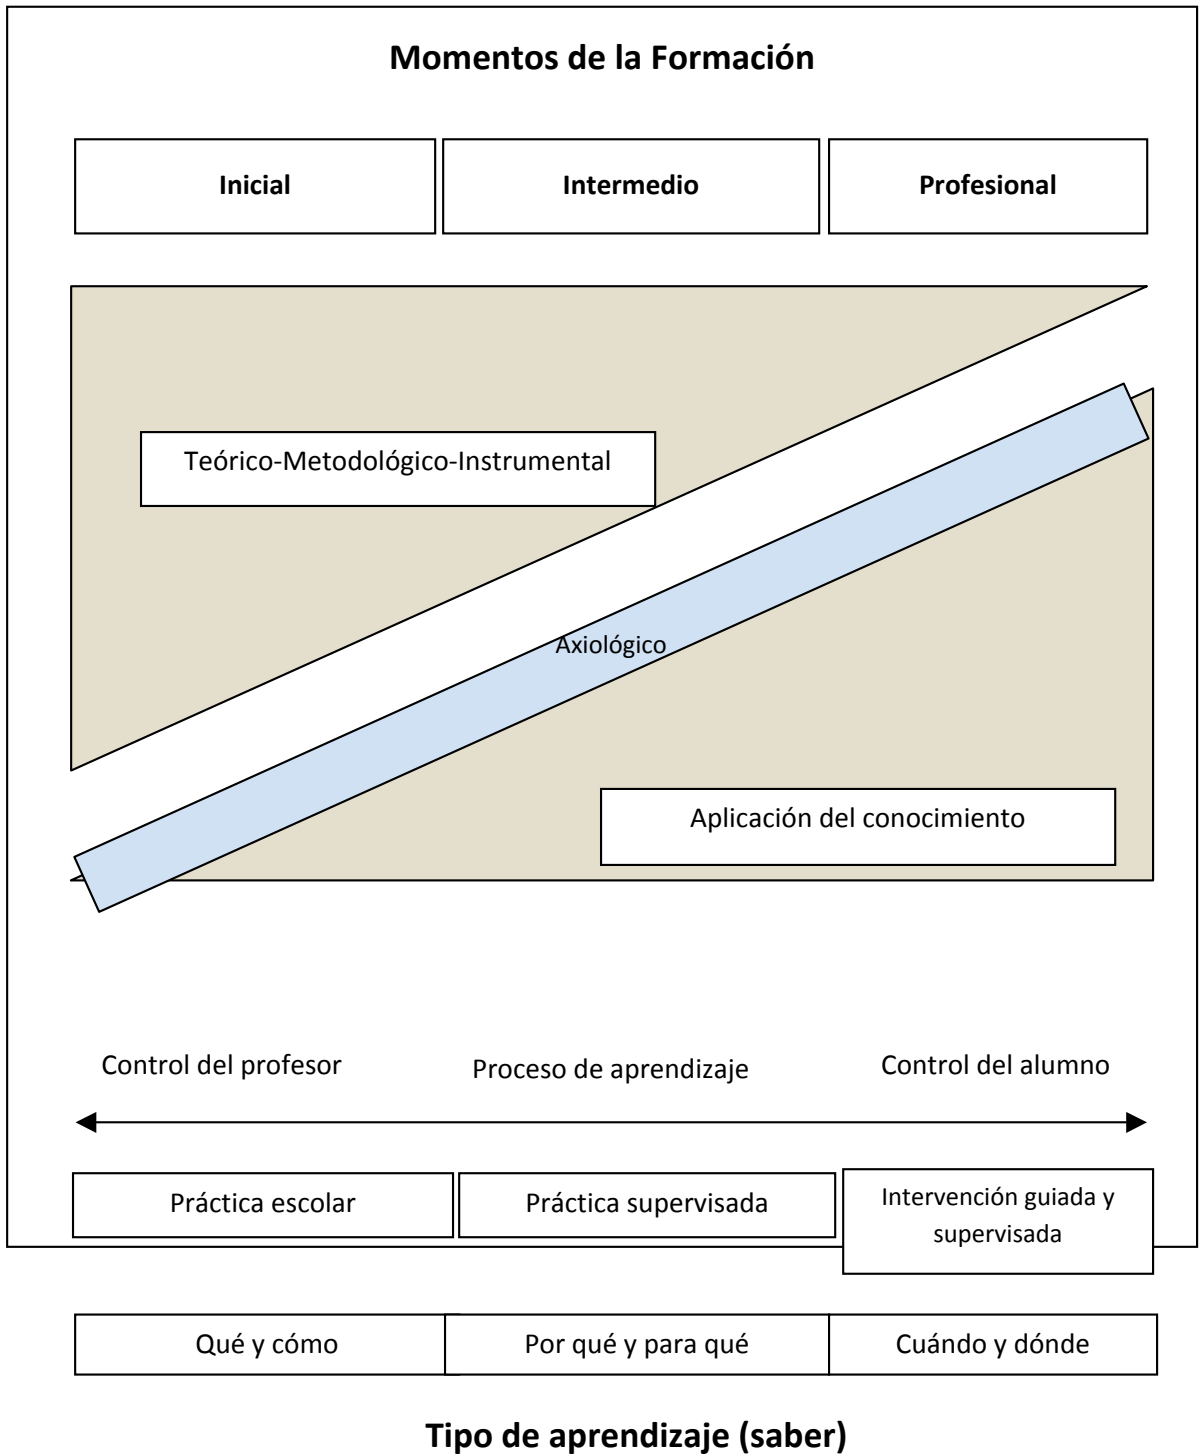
**Momentos de la Formación**

**Inicial** **Intermedio** **Profesional**

Teórico-Metodológico-Instrumental

Axiológico

Aplicación del conocimiento

Control del profesor Proceso de aprendizaje Control del alumno

Práctica escolar Práctica supervisada Intervención guiada y supervisada

Qué y cómo Por qué y para qué Cuándo y dónde

**Tipo de aprendizaje (saber)**